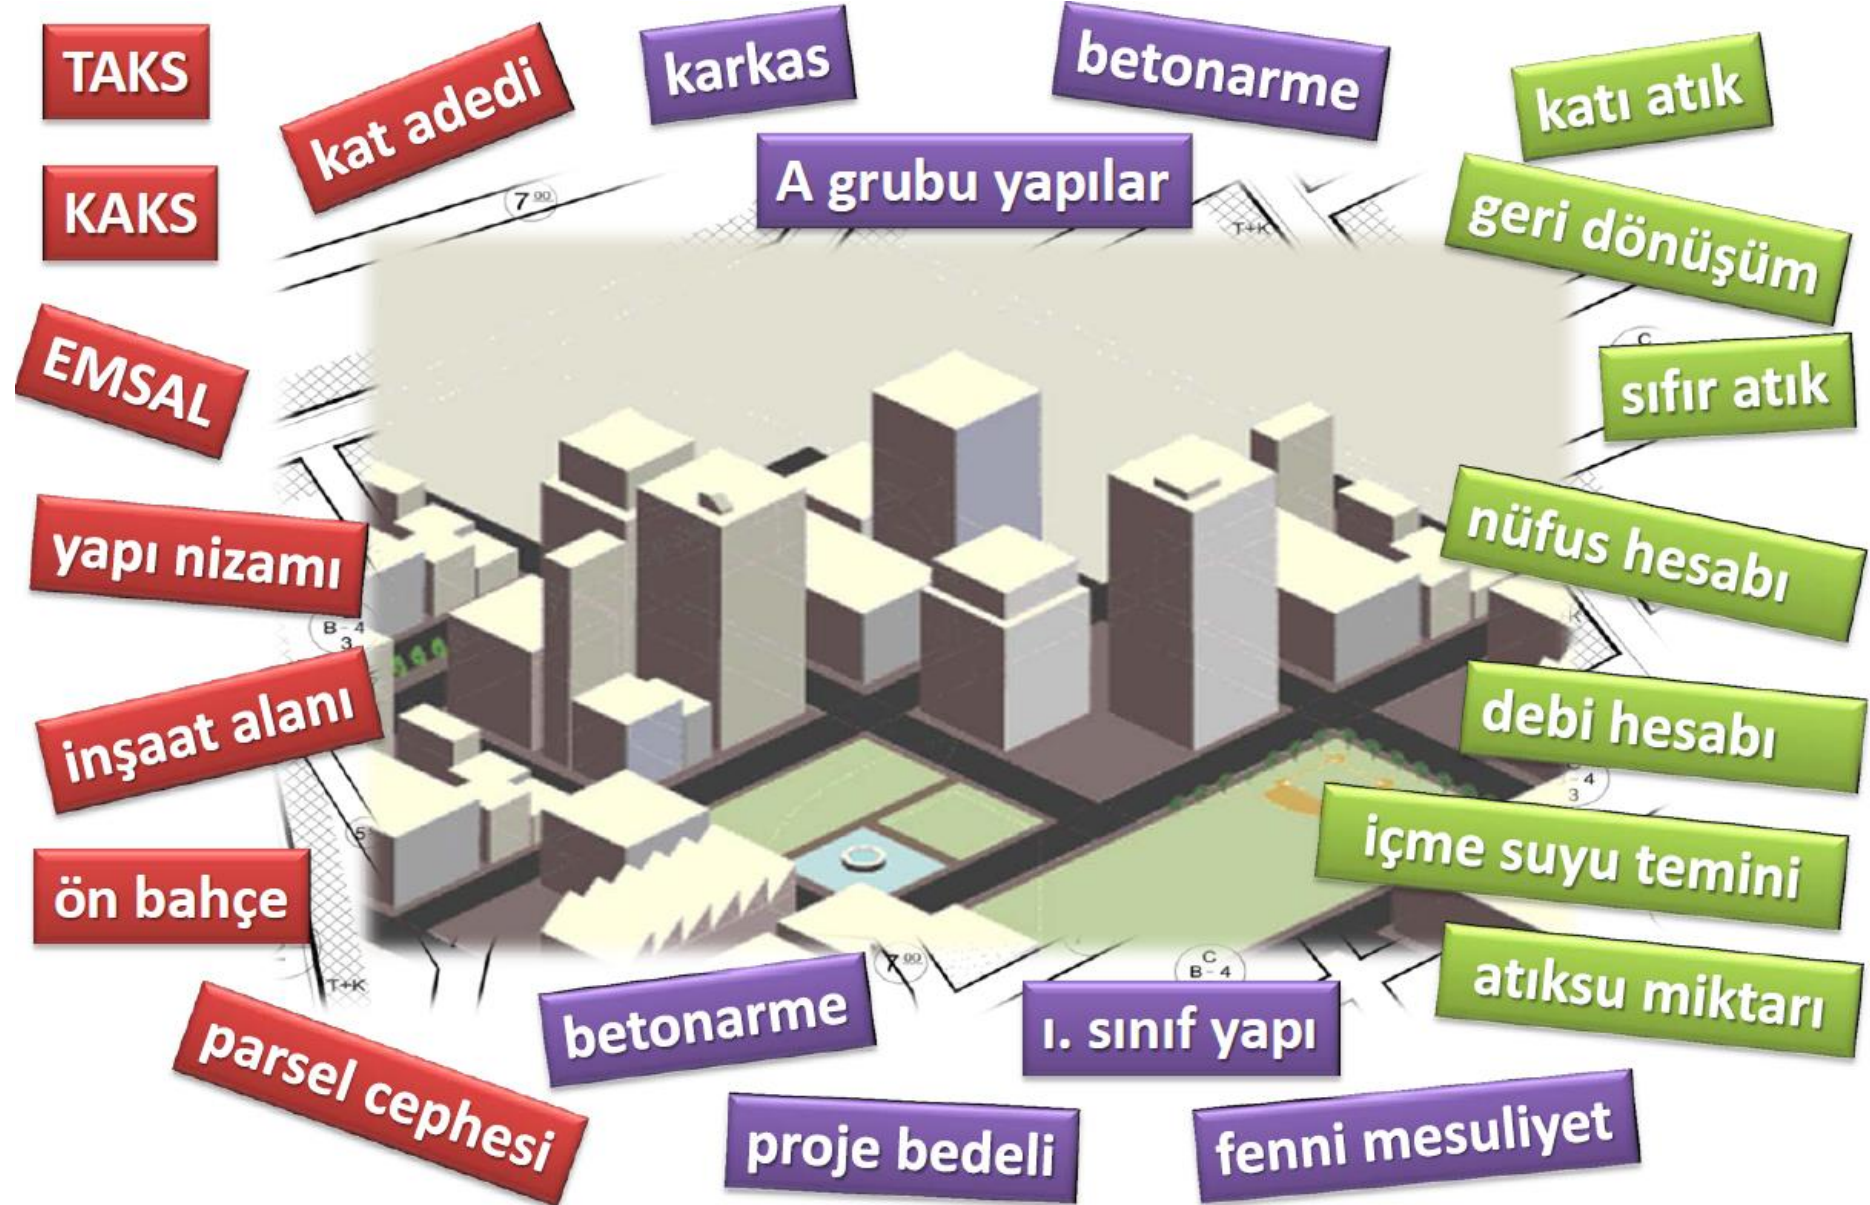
TAKS

kat adedi

karkas

betonarme

katı atık

KAKS

A grubu yapılar

geri dönüşüm

EMSAL

sıfır atık

yapı nizamı

nüfus hesabı

inşaat alanı

debi hesabı

içme suyu temini

ön bahçe

atıksu miktarı

parsel cephesi

betonarme

I. sınıf yapı

proje bedeli

fenni mesuliyet

7.00

T+K

B-4
3

C
B-4

7.00

T+K